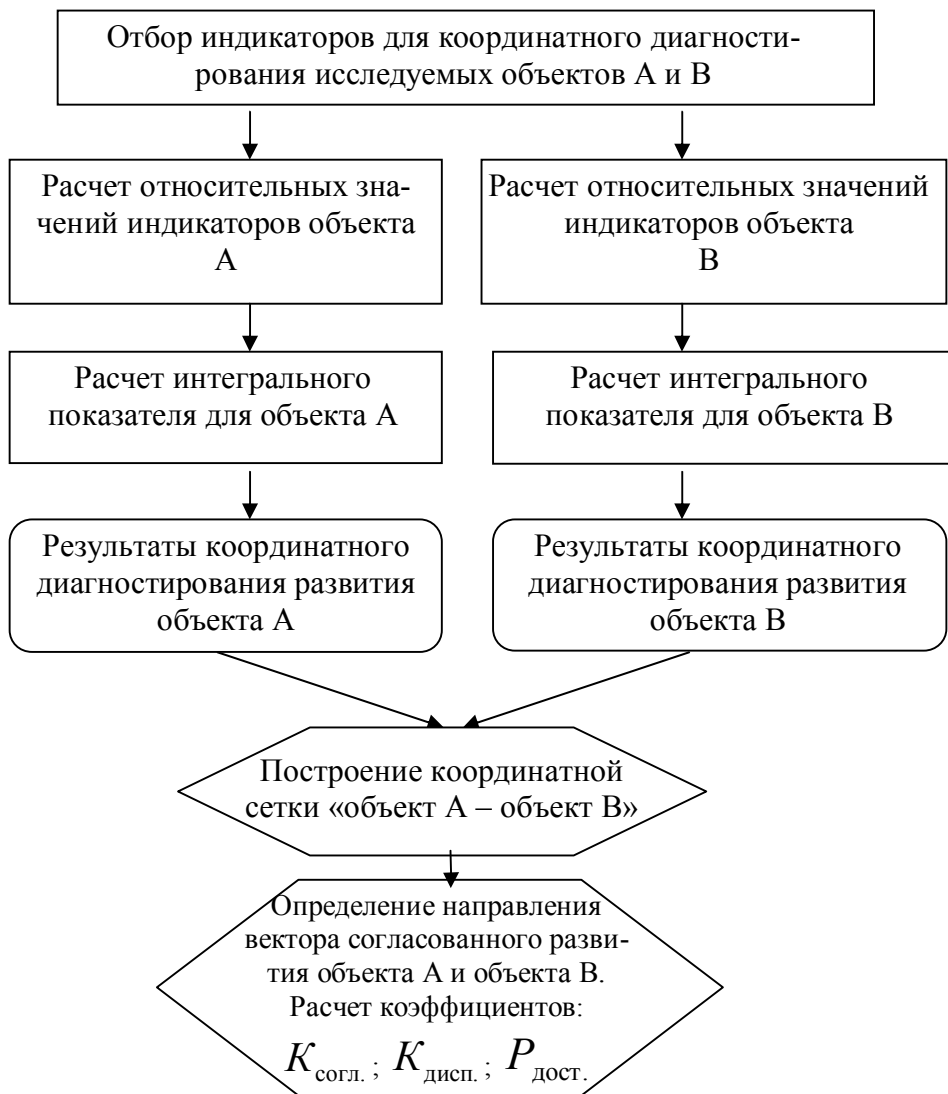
Отбор индикаторов для координатного диагностирования исследуемых объектов А и В

Расчет относительных значений индикаторов объекта А

Расчет относительных значений индикаторов объекта В

Расчет интегрального показателя для объекта А

Расчет интегрального показателя для объекта В

Результаты координатного диагностирования развития объекта А

Результаты координатного диагностирования развития объекта В

Построение координатной сетки «объект А – объект В»

Определение направления вектора согласованного развития объекта А и объекта В. Расчет коэффициентов:

$K_{\text{согл.}}$; $K_{\text{дисп.}}$; $P_{\text{дост.}}$